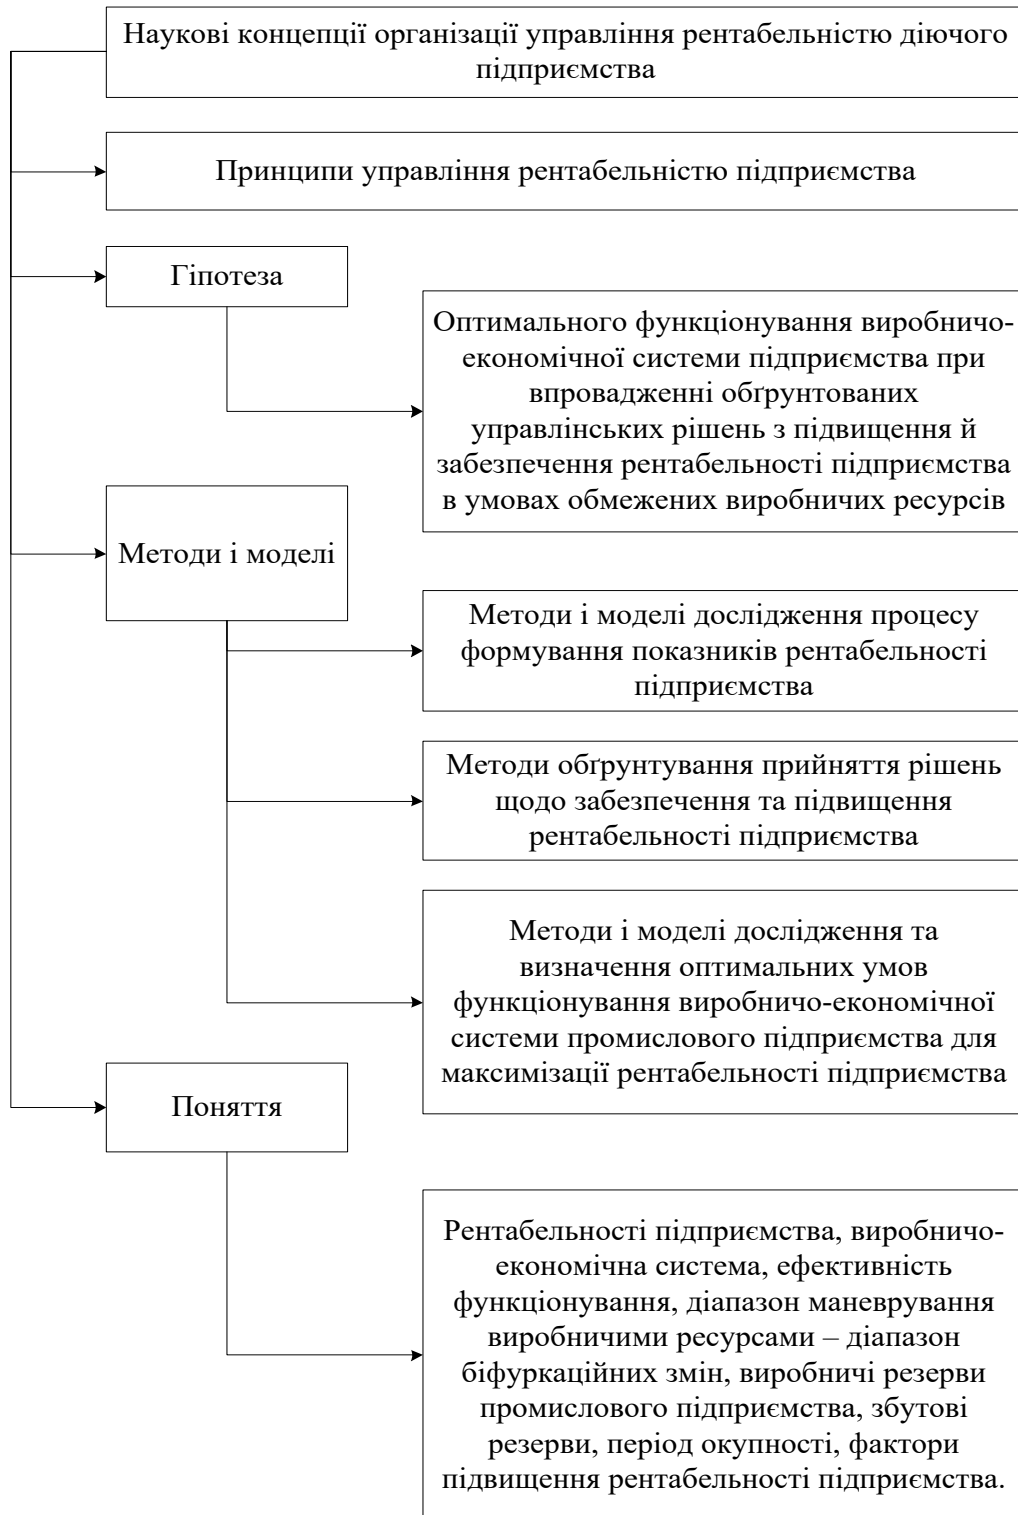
Наукові концепції організації управління рентабельністю діючого підприємства

Принципи управління рентабельністю підприємства

Гіпотеза

Оптимального функціонування виробничо-економічної системи підприємства при впровадженні обґрунтованих управлінських рішень з підвищення й забезпечення рентабельності підприємства в умовах обмежених виробничих ресурсів

Методи і моделі

Методи і моделі дослідження процесу формування показників рентабельності підприємства

Методи обґрунтування прийняття рішень щодо забезпечення та підвищення рентабельності підприємства

Методи і моделі дослідження та визначення оптимальних умов функціонування виробничо-економічної системи промислового підприємства для максимізації рентабельності підприємства

Поняття

Рентабельності підприємства, виробничо-економічна система, ефективність функціонування, діапазон маневрування виробничими ресурсами – діапазон біфуркаційних змін, виробничі резерви промислового підприємства, збутові резерви, період окупності, фактори підвищення рентабельності підприємства.